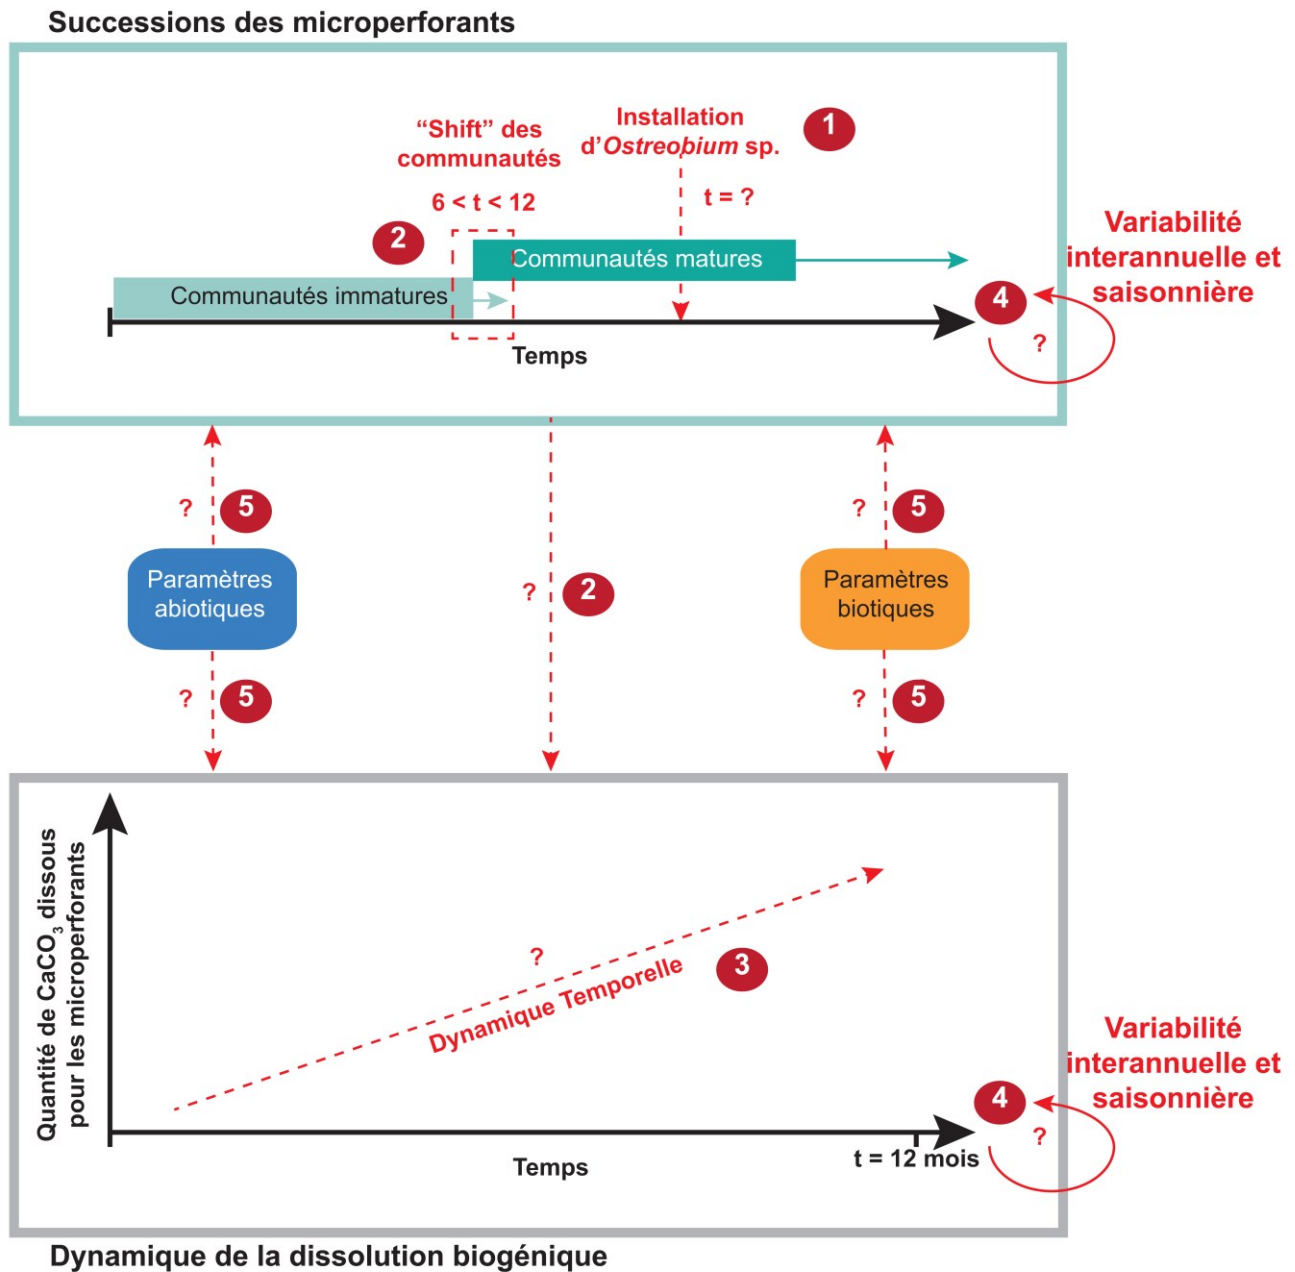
Successions des microperforants

"Shift" des communautés

Installation d'*Ostreobium* sp.

1

6 < t < 12

t = ?

2

Communautés matures

Variabilité interannuelle et saisonnière

Communautés immatures

4

?

Temps

?

5

Paramètres abiotiques

?

2

Paramètres biotiques

?

5

?

5

?

5

Quantité de $CaCO_3$ dissous pour les microperforants

?

Dynamique Temporelle

3

Variabilité interannuelle et saisonnière

4

?

Temps

t = 12 mois

Dynamique de la dissolution biogénique